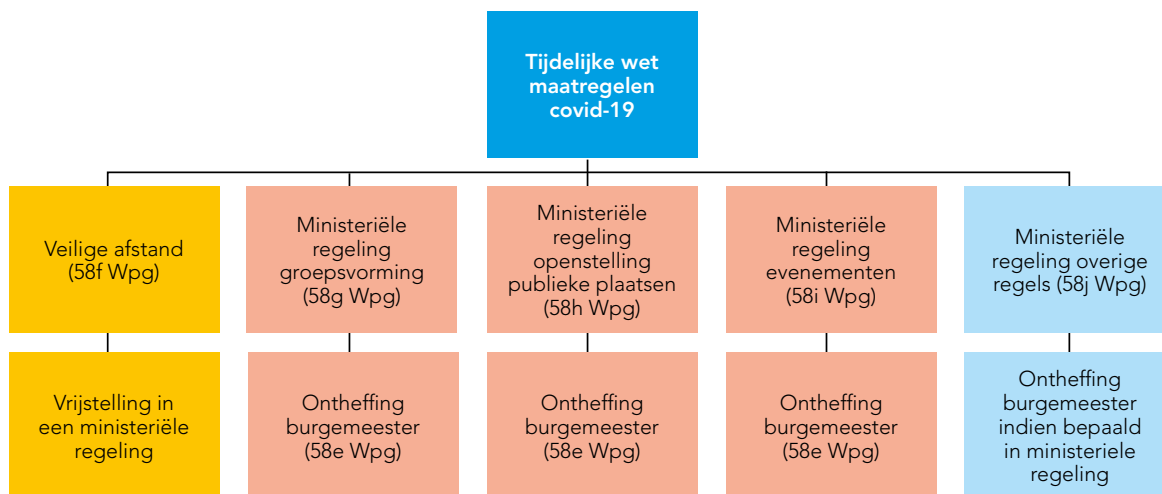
Tijdelijke wet maatregelen covid-19

Veilige afstand (58f Wpg)

Vrijstelling in een ministeriële regeling

Ministeriële regeling groepsvorming (58g Wpg)

Ontheffing burgemeester (58e Wpg)

Ministeriële regeling openstelling publieke plaatsen (58h Wpg)

Ontheffing burgemeester (58e Wpg)

Ministeriële regeling evenementen (58i Wpg)

Ontheffing burgemeester (58e Wpg)

Ministeriële regeling overige regels (58j Wpg)

Ontheffing burgemeester indien bepaald in ministeriele regeling